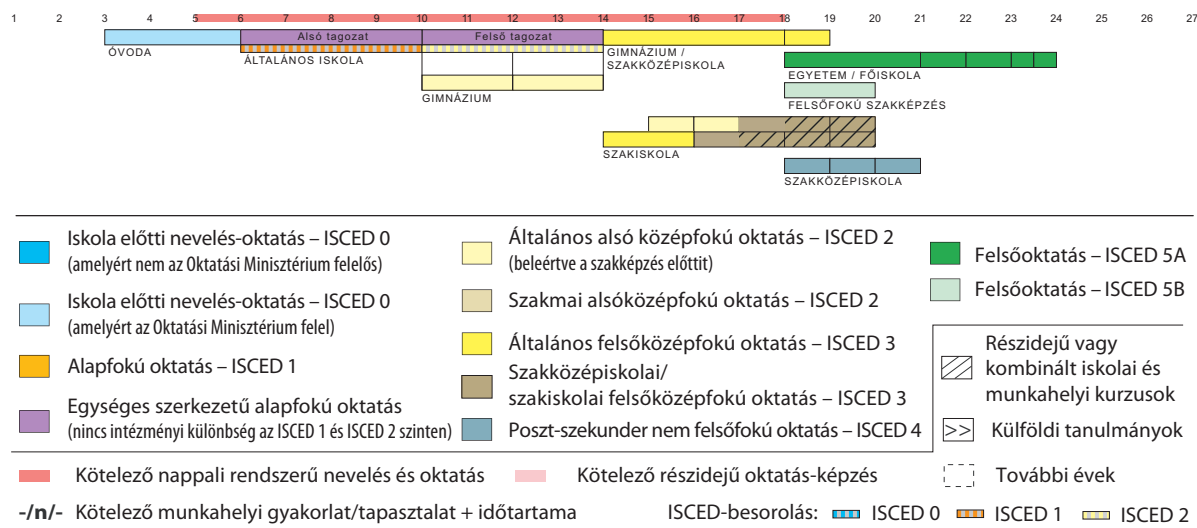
1 2 3 4 5 6 7 8 9 10 11 12 13 14 15 16 17 18 19 20 21 22 23 24 25 26 27

ÓVODA

Alsó tagozat

Felső tagozat

ÁLTALÁNOS ISKOLA

GIMNÁZIUM / SZAKKÖZÉPISKOLA

GIMNÁZIUM

EGYETEM / FŐISKOLA

FELSŐFOKÚ SZAKKÉPZÉS

SZAKISKOLA

SZAKKÖZÉPISKOLA

Iskola előtti nevelés-oktatás – ISCED 0 (amelyért nem az Oktatási Minisztérium felelős)

Iskola előtti nevelés-oktatás – ISCED 0 (amelyért az Oktatási Minisztérium felel)

Alapfokú oktatás – ISCED 1

Egységes szerkezetű alapfokú oktatás (nincs intézményi különbség az ISCED 1 és ISCED 2 szinten)

Általános alsó középfokú oktatás – ISCED 2 (beleértve a szakképzés előttit)

Szakmai alsóközépfokú oktatás – ISCED 2

Általános felsőközépfokú oktatás – ISCED 3

Szakközépiskolai/ szakiskolai felsőközépfokú oktatás – ISCED 3

Poszt-szekunder nem felsőfokú oktatás – ISCED 4

Felsőoktatás – ISCED 5A

Felsőoktatás – ISCED 5B

Részidejű vagy kombinált iskolai és munkahelyi kurzusok

>> Külföldi tanulmányok

Kötelező nappali rendszerű nevelés és oktatás

Kötelező részidejű oktatás-képzés

További évek

-/n/- Kötelező munkahelyi gyakorlat/tapasztalat + időtartama

ISCED-besorolás: ISCED 0 ISCED 1 ISCED 2